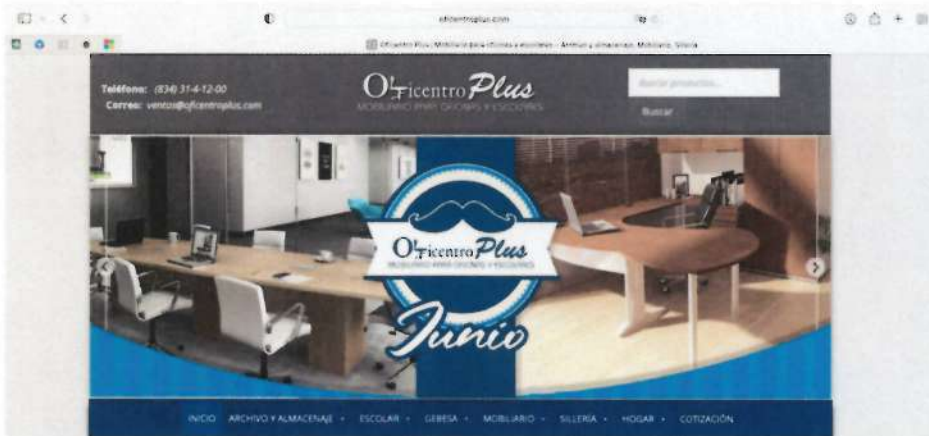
oficentroplus.com

Oficentro Plus | Mobiliario para oficinas y escolares – Archivo y almacenaje, Mobiliario, Sillería

Teléfono: (834) 31-4-12-00
Correo: ventas@oficentroplus.com

OficentroPlus
MOBILIARIO PARA OFICINAS Y ESCOLARES

Buscar productos...
Buscar

OficentroPlus
MOBILIARIO PARA OFICINAS Y ESCOLARES
Junio

INICIO ARCHIVO Y ALMACENAJE ESCOLAR GEBESA MOBILIARIO SILLERÍA HOGAR COTIZACIÓN